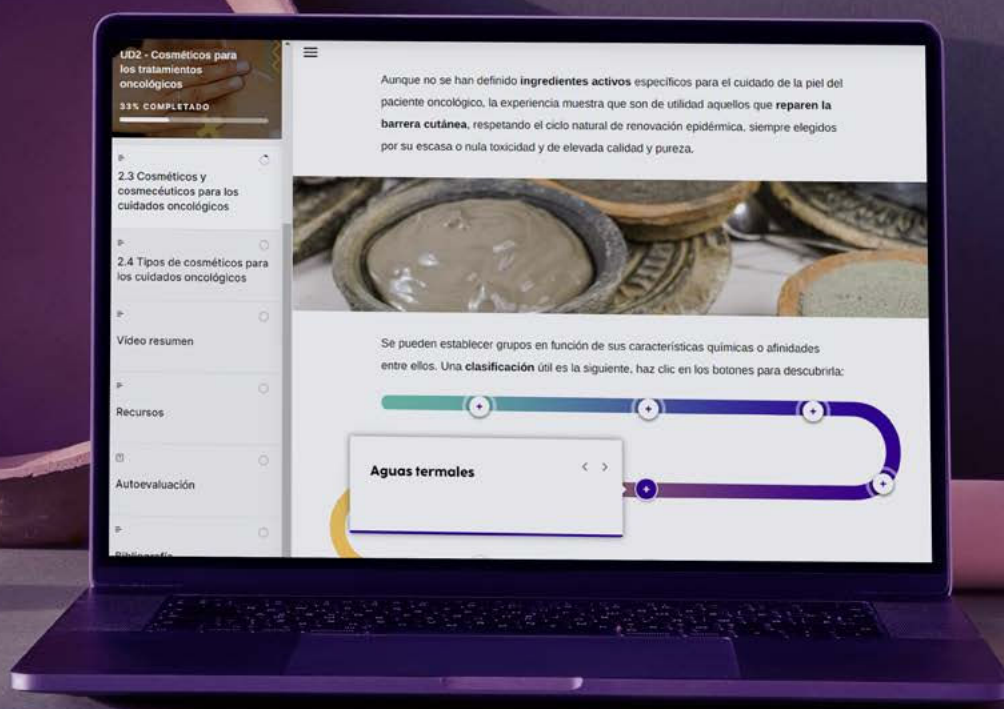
UD2 - Cosméticos para los tratamientos oncológicos

33% COMPLETADO

2.3 Cosméticos y cosmecéuticos para los cuidados oncológicos

2.4 Tipos de cosméticos para los cuidados oncológicos

Vídeo resumen

Recursos

Autoevaluación

Bibliografía

Aunque no se han definido **ingredientes activos** específicos para el cuidado de la piel del paciente oncológico, la experiencia muestra que son de utilidad aquellos que **reparen la barrera cutánea**, respetando el ciclo natural de renovación epidérmica, siempre elegidos por su escasa o nula toxicidad y de elevada calidad y pureza.

Se pueden establecer grupos en función de sus características químicas o afinidades entre ellos. Una **clasificación** útil es la siguiente, haz clic en los botones para descubrirla:

Aguas termales

< >